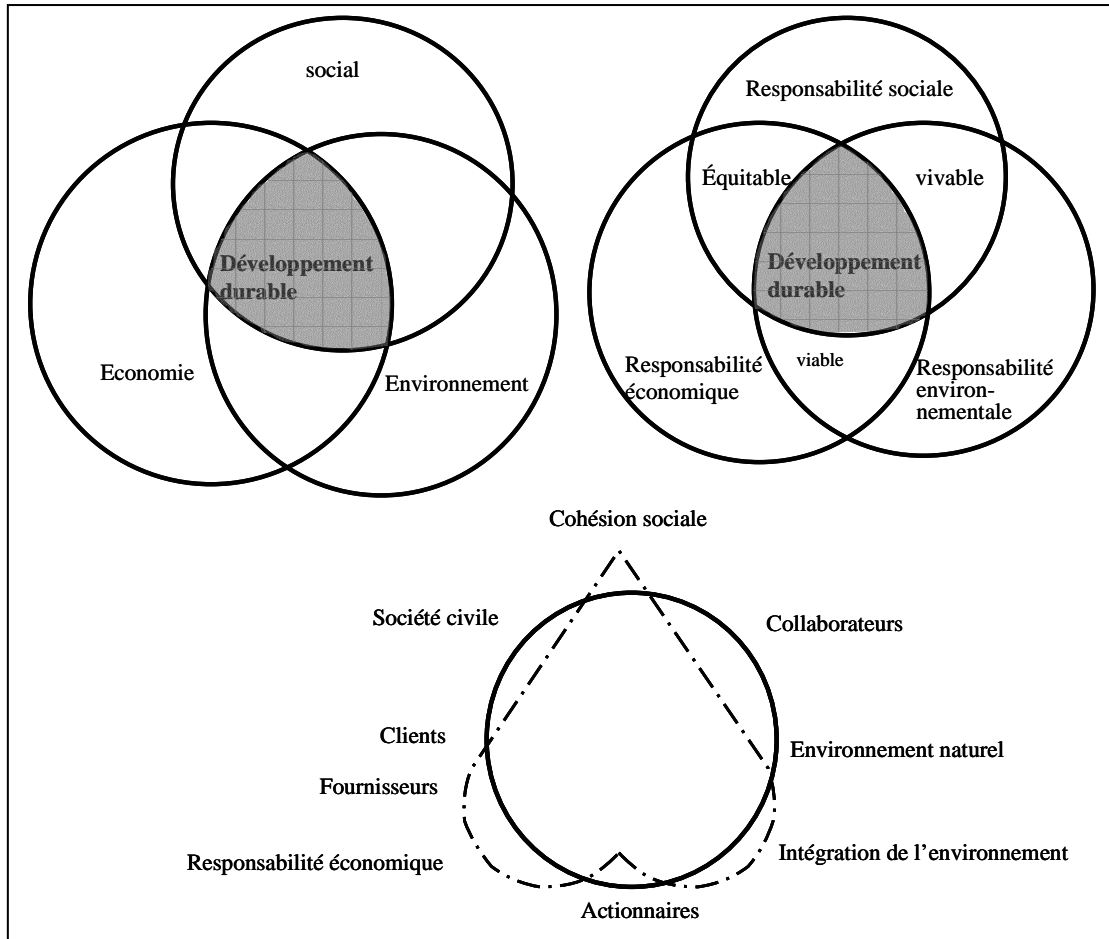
social

Développement durable

Economie

Environnement

Responsabilité sociale

Équitable

vivable

Développement durable

Responsabilité économique

viable

Responsabilité environnementale

Cohésion sociale

Société civile

Collaborateurs

Clients

Environnement naturel

Fournisseurs

Responsabilité économique

Intégration de l'environnement

Actionnaires